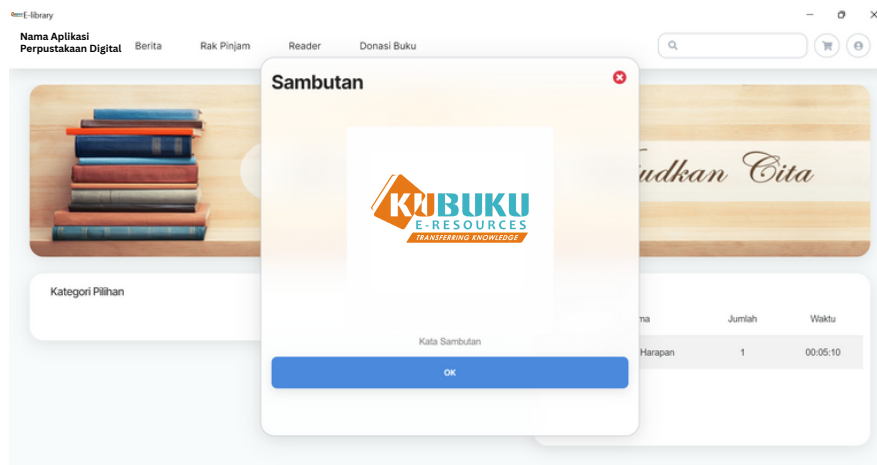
E-library

Nama Aplikasi Perpustakaan Digital

Berita

Rak Pinjam

Reader

Donasi Buku

udkan Cita

Kategori Pilihan

ma

Jumlah

Waktu

Harapan

1

00:05:10

Sambutan

KUBUKU
E-RESOURCES
TRANSFERRING KNOWLEDGE

Kata Sambutan

OK